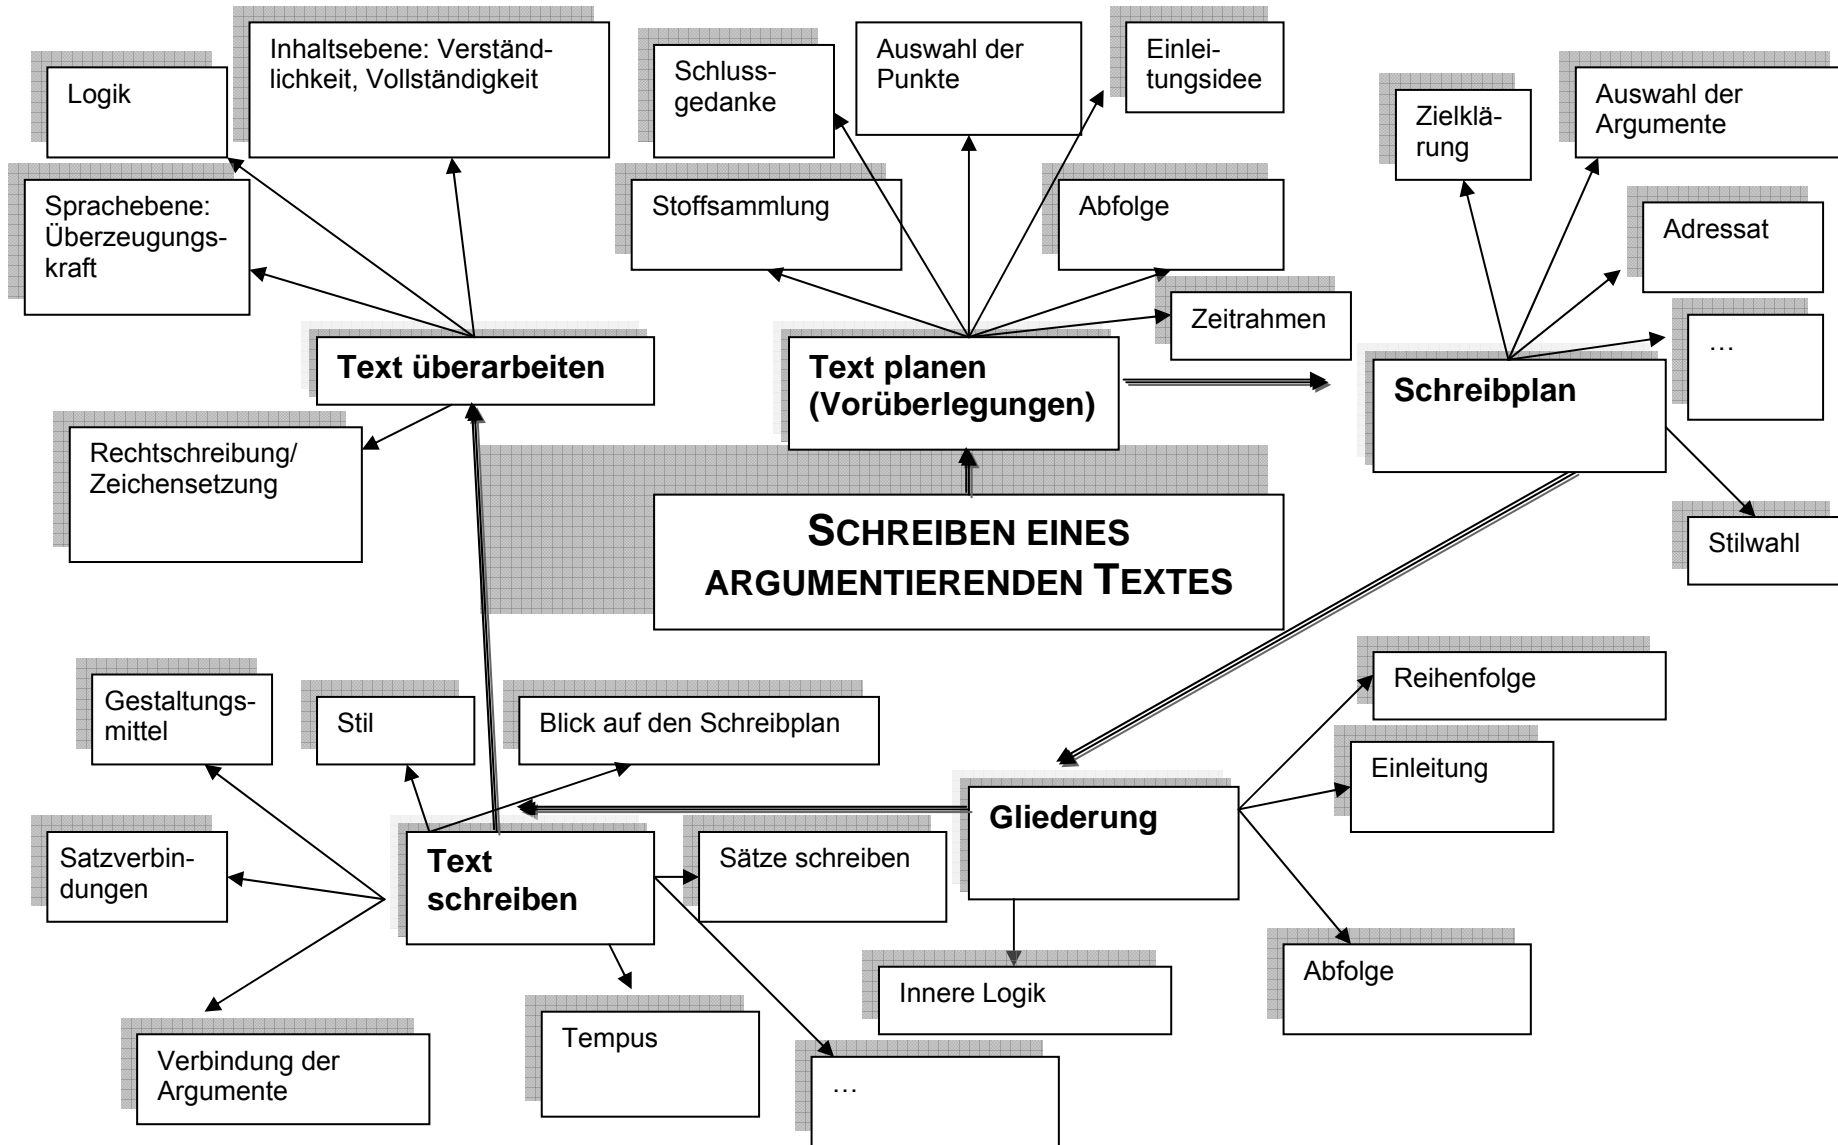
Logik

Inhaltsebene: Verständlichkeit, Vollständigkeit

Schlussgedanke

Auswahl der Punkte

Einleitungsidee

Zielklärung

Auswahl der Argumente

Sprachebene: Überzeugungskraft

Stoffsammlung

Abfolge

Adressat

Zeitrahmen

…

Text überarbeiten

Text planen (Vorüberlegungen)

Schreibplan

Rechtschreibung/ Zeichensetzung

SCHREIBEN EINES ARGUMENTIERENDEN TEXTES

Stilwahl

Reihenfolge

Gestaltungsmittel

Stil

Blick auf den Schreibplan

Einleitung

Gliederung

Satzverbindungen

Text schreiben

Sätze schreiben

Abfolge

Innere Logik

Verbindung der Argumente

Tempus

…